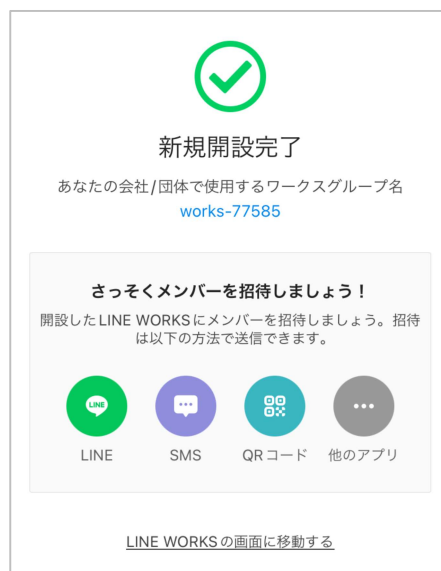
新規開設完了

あなたの会社/団体で使用するワークスグループ名
works-77585

さっそくメンバーを招待しましょう！

開設したLINE WORKSにメンバーを招待しましょう。招待は以下の方法で送信できます。

LINE

LINE

SMS

QRコード

他のアプリ

LINE WORKSの画面に移動する